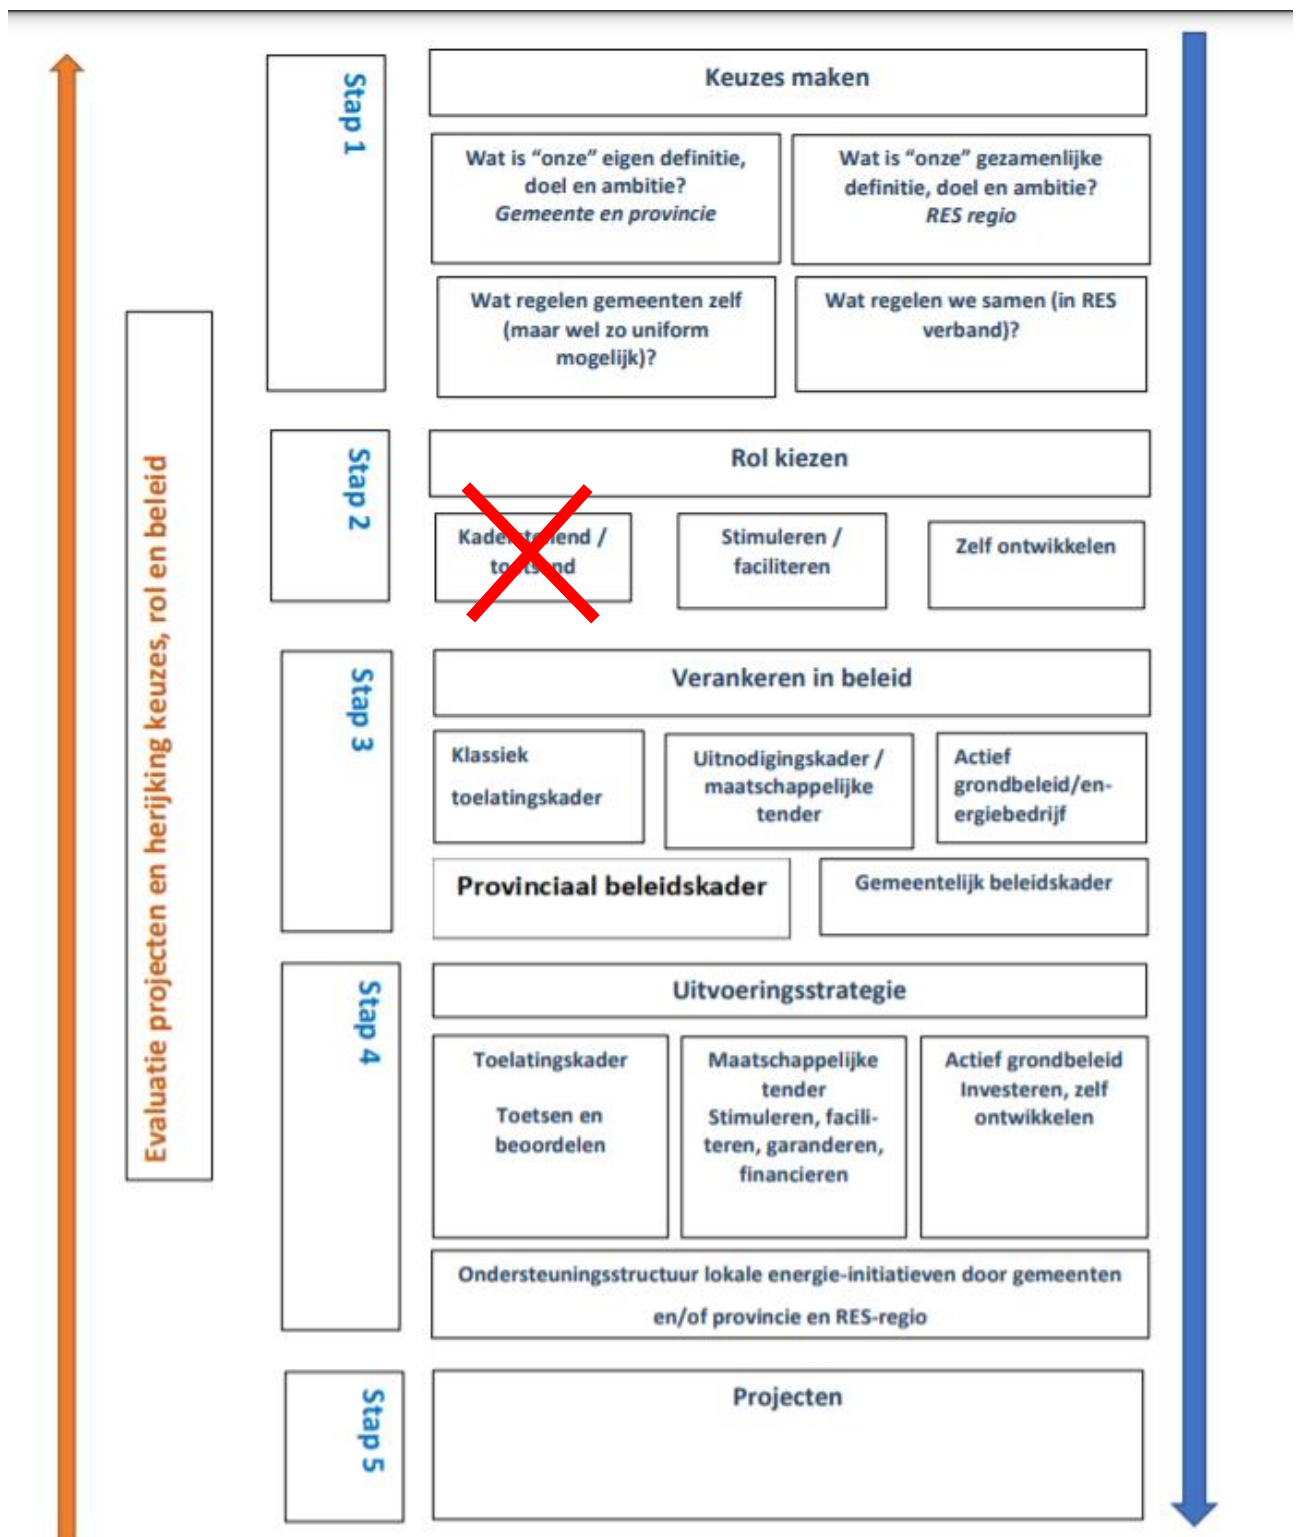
Evaluatie projecten en herijking keuzes, rol en beleid

Stap 1

Keuzes maken

Wat is “onze” eigen definitie, doel en ambitie? *Gemeente en provincie*

Wat is “onze” gezamenlijke definitie, doel en ambitie? *RES regio*

Wat regelen gemeenten zelf (maar wel zo uniform mogelijk)?

Wat regelen we samen (in RES verband)?

Stap 2

Rol kiezen

Kade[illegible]end / to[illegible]nd

Stimuleren / faciliteren

Zelf ontwikkelen

Stap 3

Verankeren in beleid

Klassiek toelatingskader

Uitnodigingskader / maatschappelijke tender

Actief grondbeleid/energiebedrijf

Provinciaal beleidskader

Gemeentelijk beleidskader

Stap 4

Uitvoeringsstrategie

Toelatingskader

Toetsen en beoordelen

Maatschappelijke tender
Stimuleren, faciliteren, garanderen, financieren

Actief grondbeleid
Investeren, zelf ontwikkelen

Ondersteuningsstructuur lokale energie-initiatieven door gemeenten en/of provincie en RES-regio

Stap 5

Projecten